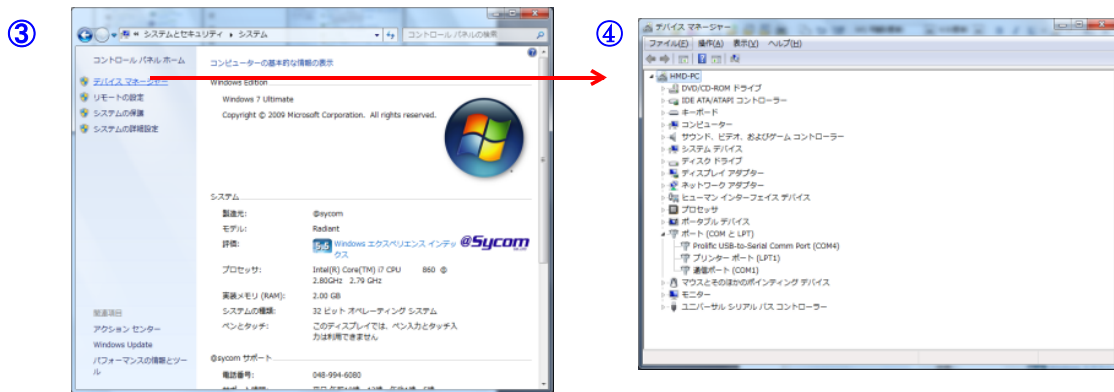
③

« システムとセキュリティ ▸ システム

コントロール パネルの検索

コントロール パネル ホーム

デバイス マネージャー

リモートの設定

システムの保護

システムの詳細設定

コンピューターの基本的な情報の表示

Windows Edition

Windows 7 Ultimate

Copyright © 2009 Microsoft Corporation. All rights reserved.

システム

製造元: @sycom

モデル: Radiant

評価: 5.6 Windows エクスペリエンス インデックス

プロセッサ: Intel(R) Core(TM) i7 CPU 860 @ 2.80GHz 2.79 GHz

実装メモリ (RAM): 2.00 GB

システムの種類: 32 ビット オペレーティング システム

ペンとタッチ: このディスプレイでは、ペン入力とタッチ入力は利用できません

@sycom サポート

電話番号: 048-994-6080

関連項目

アクション センター

Windows Update

パフォーマンスの情報とツール

④

デバイス マネージャー

ファイル(F) 操作(A) 表示(V) ヘルプ(H)

HMD-PC

DVD/CD-ROM ドライブ

IDE ATA/ATAPI コントローラー

キーボード

コンピューター

サウンド、ビデオ、およびゲーム コントローラー

システム デバイス

ディスク ドライブ

ディスプレイ アダプター

ネットワーク アダプター

ヒューマン インターフェイス デバイス

プロセッサ

ポータブル デバイス

ポート (COM と LPT)

Prolific USB-to-Serial Comm Port (COM4)

プリンター ポート (LPT1)

通信ポート (COM1)

マウスとそのほかのポインティング デバイス

モニター

ユニバーサル シリアル バス コントローラー